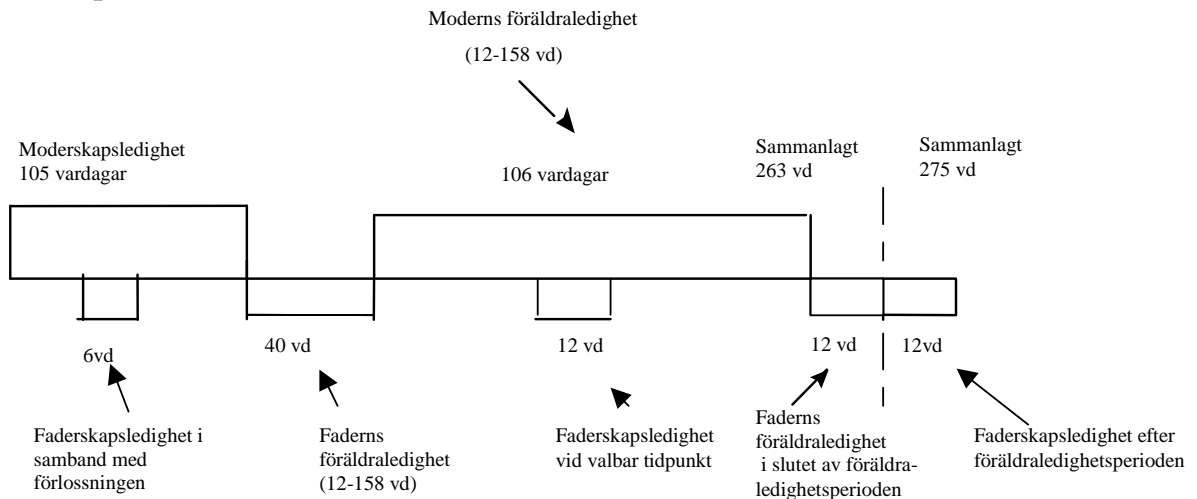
Moderns föräldraledighet
(12-158 vd)

Moderskapsledighet
105 vardagar

106 vardagar

Sammanlagt
263 vd

Sammanlagt
275 vd

6vd

40 vd

12 vd

12 vd

12vd

Faderskapsledighet i samband med förlossningen

Faderns föräldraledighet (12-158 vd)

Faderskapsledighet vid valbar tidpunkt

Faderns föräldraledighet i slutet av föräldraledighetsperioden

Faderskapsledighet efter föräldraledighetsperioden